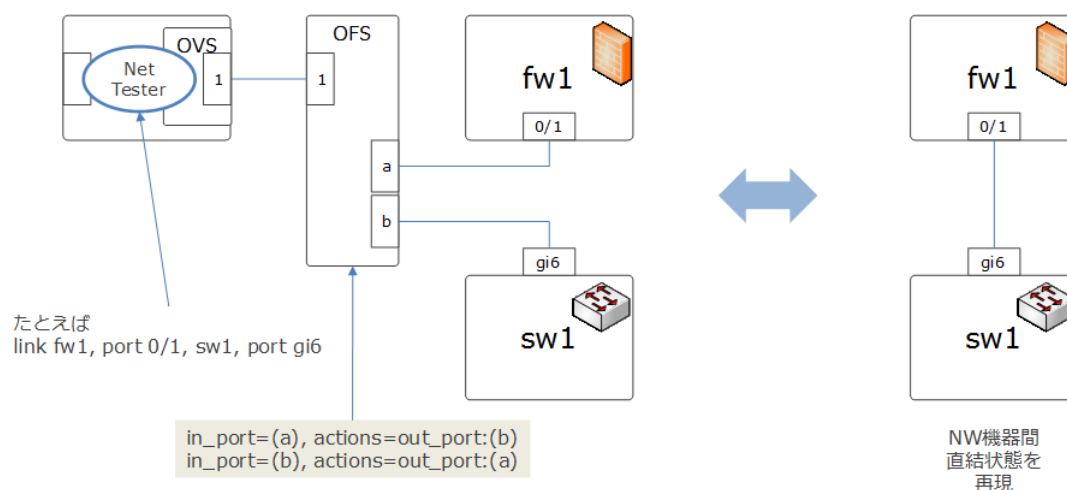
OVS

Net Tester

1

OFS

1

a

b

fw1

0/1

gi6

sw1

fw1

0/1

gi6

sw1

たとえば
link fw1, port 0/1, sw1, port gi6

in_port=(a), actions=out_port:(b)
in_port=(b), actions=out_port:(a)

NW機器間
直結状態を
再現